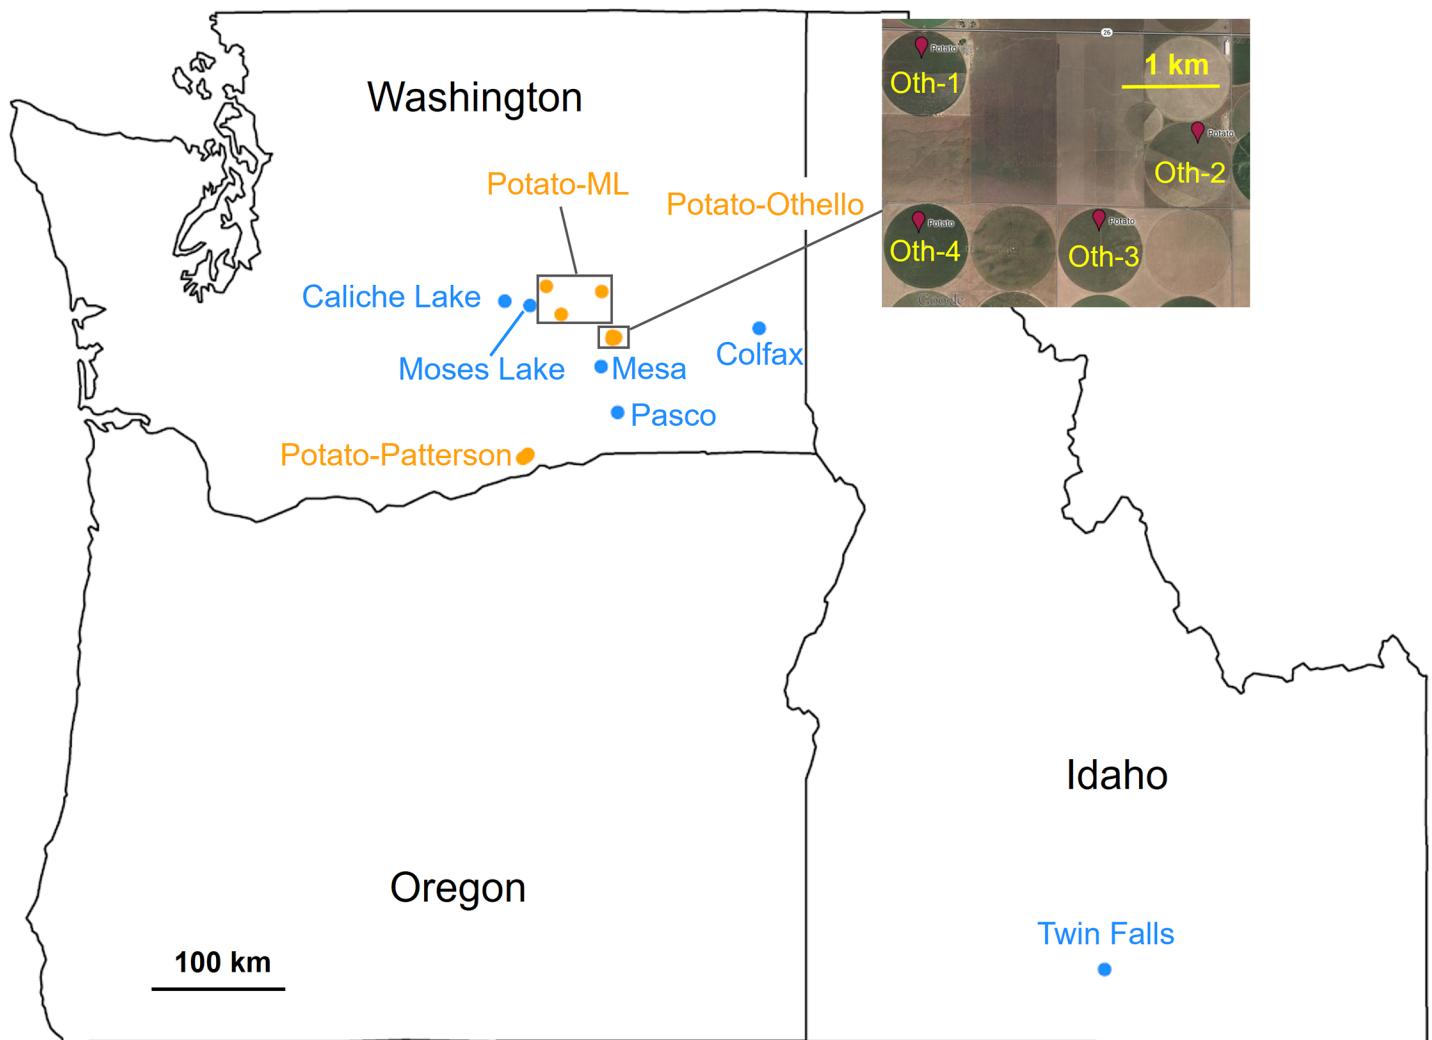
Washington

Potato-ML

Potato-Othello

Caliche Lake

Moses Lake

Mesa

Colfax

Pasco

Potato-Patterson

26

Potato

Oth-1

1 km

Potato

Oth-2

Potato

Oth-4

Potato

Oth-3

Google

Idaho

Oregon

100 km

Twin Falls